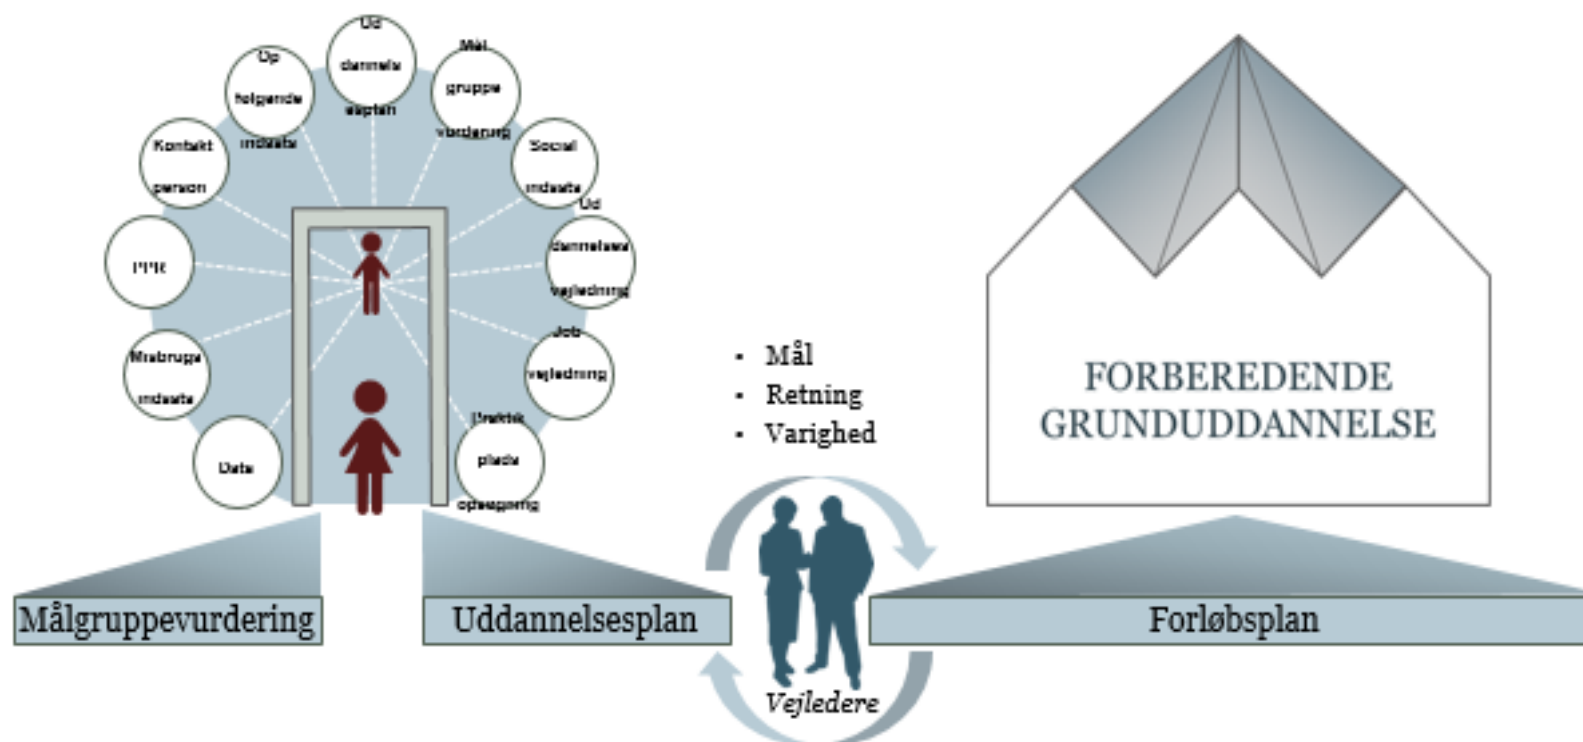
Ud dannelse skaptain

Mål gruppe vurdering

Social indsats

Ud dannelses vejledning

Job vejledning

Praktik plads opsøgning

Data

Målgruppe indsats

PPR

Kontakt person

Op følgende indsats

- Mål
- Retning
- Varighed

FORBEREDENDE GRUNDUDDANNELSE

Målgruppevurdering

Uddannelsesplan

Forløbsplan

Vejledere